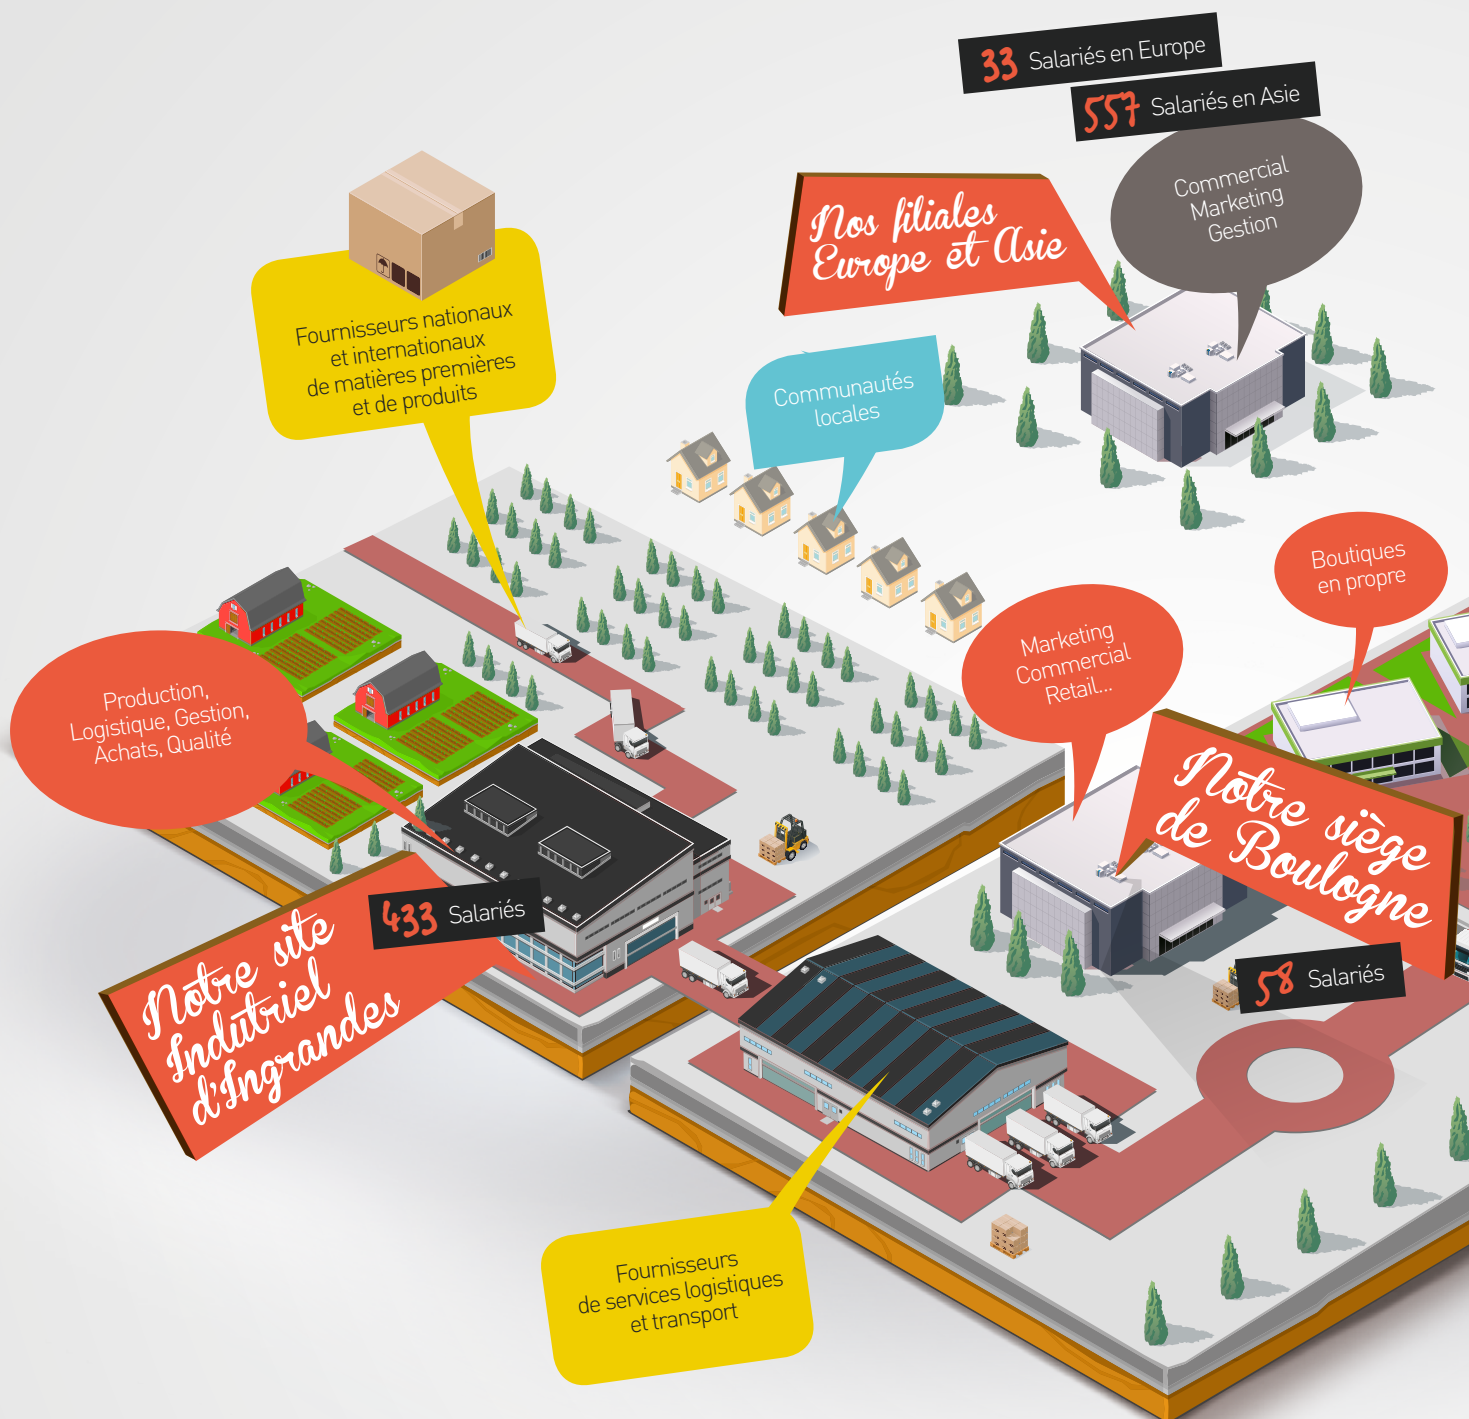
33 Salariés en Europe

557 Salariés en Asie

Commercial
Marketing
Gestion

Nos filiales Europe et Asie

Fournisseurs nationaux et internationaux de matières premières et de produits

Communautés locales

Boutiques en propre

Marketing
Commercial
Retail...

Production, Logistique, Gestion, Achats, Qualité

Notre siège de Boulogne

433 Salariés

Notre site Indutriel d'Ingrandes

58 Salariés

Fournisseurs de services logistiques et transport